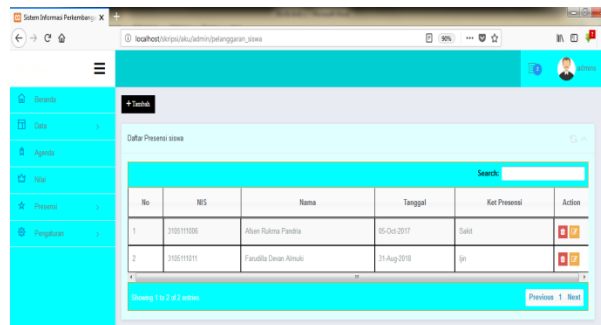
Sistem Informasi Perkembang X +

localhost/skripsi/aku/admin/pelanggaran_siswa 90%

admin

Beranda
Data
Agenda
Nilai
Presensi
Pengaturan

+ Tambah

Daftar Presensi siswa

Search:

| No | NIS | Nama | Tanggal | Ket Presensi | Action |
|---|---|---|---|---|---|
| 1 | 3105111006 | Alhan Rahma Pandria | 05-Oct-2017 | Sakit | |
| 2 | 3105111011 | Farudilla Devan Almuki | 31-Aug-2018 | ijin | |

Showing 1 to 2 of 2 entries

Previous 1 Next